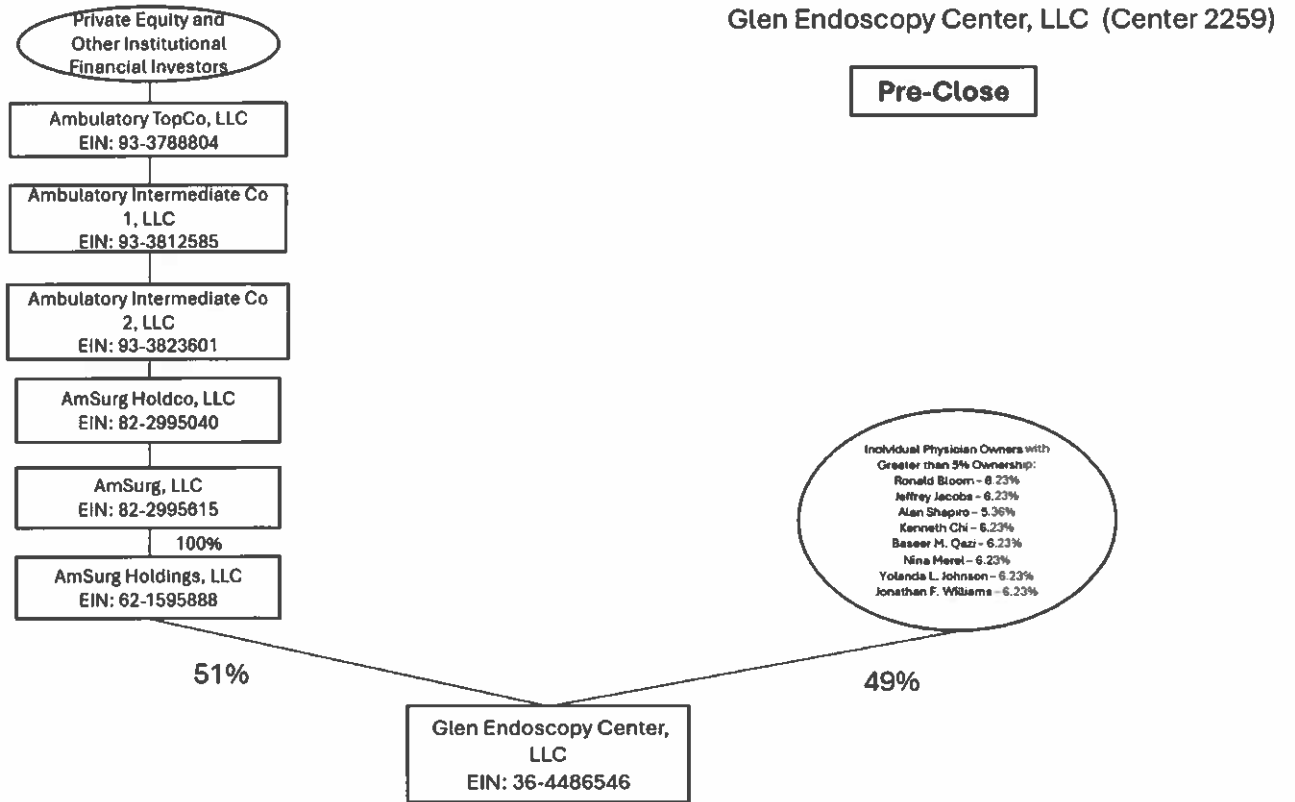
Private Equity and Other Institutional Financial Investors

Glen Endoscopy Center, LLC (Center 2259)

Pre-Close

Ambulatory TopCo, LLC
EIN: 93-3788804

Ambulatory Intermediate Co 1, LLC
EIN: 93-3812585

Ambulatory Intermediate Co 2, LLC
EIN: 93-3823601

AmSurg Holdco, LLC
EIN: 82-2995040

AmSurg, LLC
EIN: 82-2995615

100%

AmSurg Holdings, LLC
EIN: 62-1595888

Individual Physician Owners with Greater than 5% Ownership:
Ronald Bloom - 6.23%
Jeffrey Jacobs - 6.23%
Alan Shapiro - 5.36%
Kenneth Chi - 6.23%
Baseer M. Qazi - 6.23%
Nina Merel - 6.23%
Yolanda L. Johnson - 6.23%
Jonathan F. Williams - 6.23%

51%

49%

Glen Endoscopy Center, LLC
EIN: 36-4486546